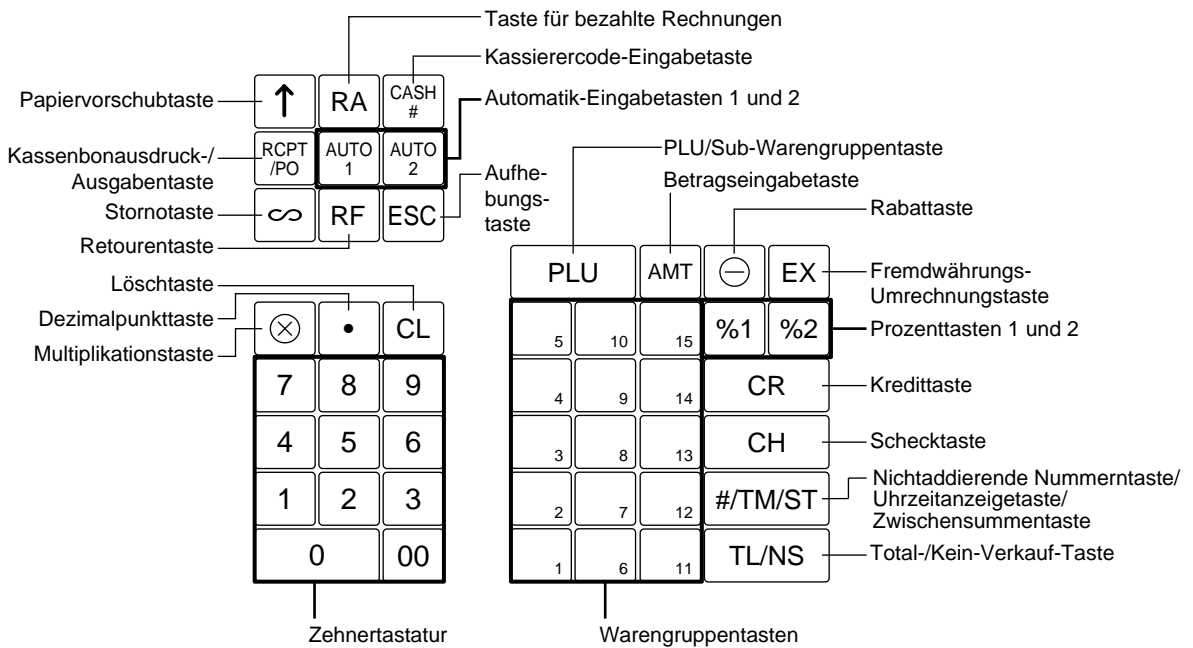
Taste für bezahlte Rechnungen

Kassierercode-Eingabetaste

Papiervorschubtaste

↑

RA

CASH #

Automatik-Eingabetasten 1 und 2

Kassenbonausdruck-/ Ausgabentaste

RCPT /PO

AUTO 1

AUTO 2

Aufhebungstaste

Stornotaste

$\infty$

RF

ESC

Retourentaste

PLU/Sub-Warengruppentaste

Betragseingabetaste

Rabattaste

PLU

AMT

$\ominus$

EX

Fremdwährungs-Umrechnungstaste

Löschtaste

Dezimalpunkttaste

Multiplikationstaste

$\otimes$

•

CL

5 10 15

%1

%2

Prozenttasten 1 und 2

7 8 9

4 9 14

CR

Kredittaste

4 5 6

3 8 13

CH

Schecktaste

1 2 3

2 7 12

#/TM/ST

Nichtaddierende Nummerntaste/ Uhrzeitanzeigetaste/ Zwischensummentaste

0 00

1 6 11

TL/NS

Total-/Kein-Verkauf-Taste

Zehnertastatur

Warengruppentasten